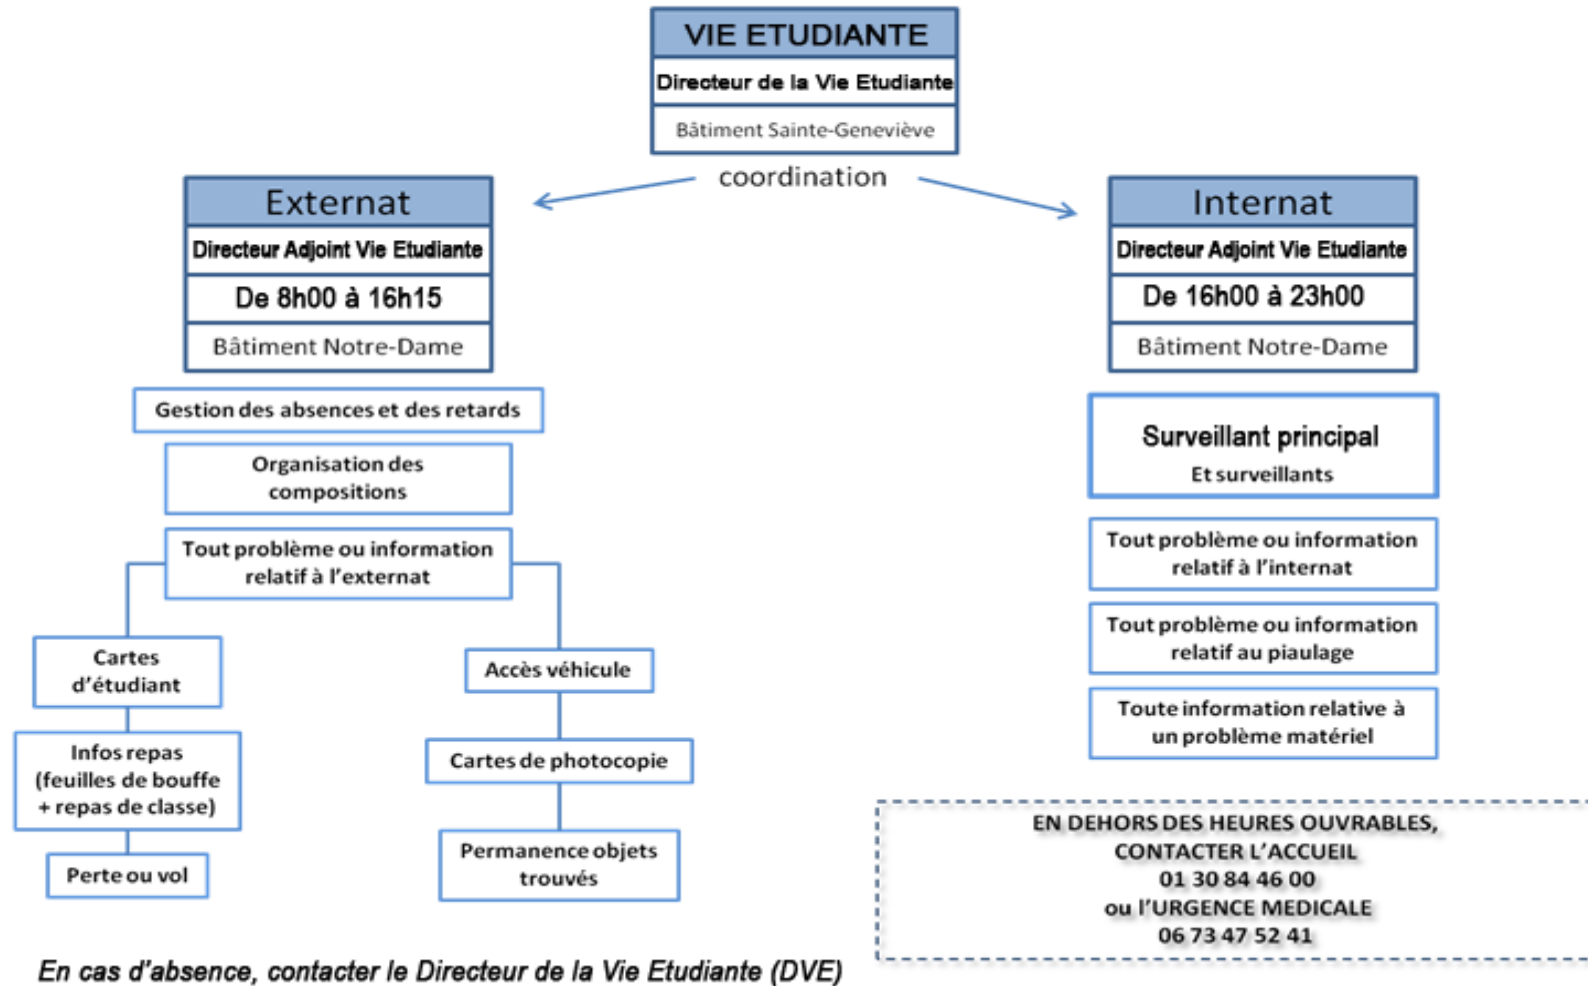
VIE ETUDIANTE
Directeur de la Vie Etudiante
Bâtiment Sainte-Geneviève

coordination

Externat
Directeur Adjoint Vie Etudiante
De 8h00 à 16h15
Bâtiment Notre-Dame

Gestion des absences et des retards

Organisation des compositions

Tout problème ou information relatif à l'externat

Cartes d'étudiant

Infos repas (feuilles de bouffe + repas de classe)

Perte ou vol

Accès véhicule

Cartes de photocopie

Permanence objets trouvés

Internat
Directeur Adjoint Vie Etudiante
De 16h00 à 23h00
Bâtiment Notre-Dame

Surveillant principal
Et surveillants

Tout problème ou information relatif à l'internat

Tout problème ou information relatif au piaulage

Toute information relative à un problème matériel

EN DEHORS DES HEURES OUVRABLES, CONTACTER L'ACCUEIL 01 30 84 46 00 ou l'URGENCE MEDICALE 06 73 47 52 41

En cas d'absence, contacter le Directeur de la Vie Etudiante (DVE)